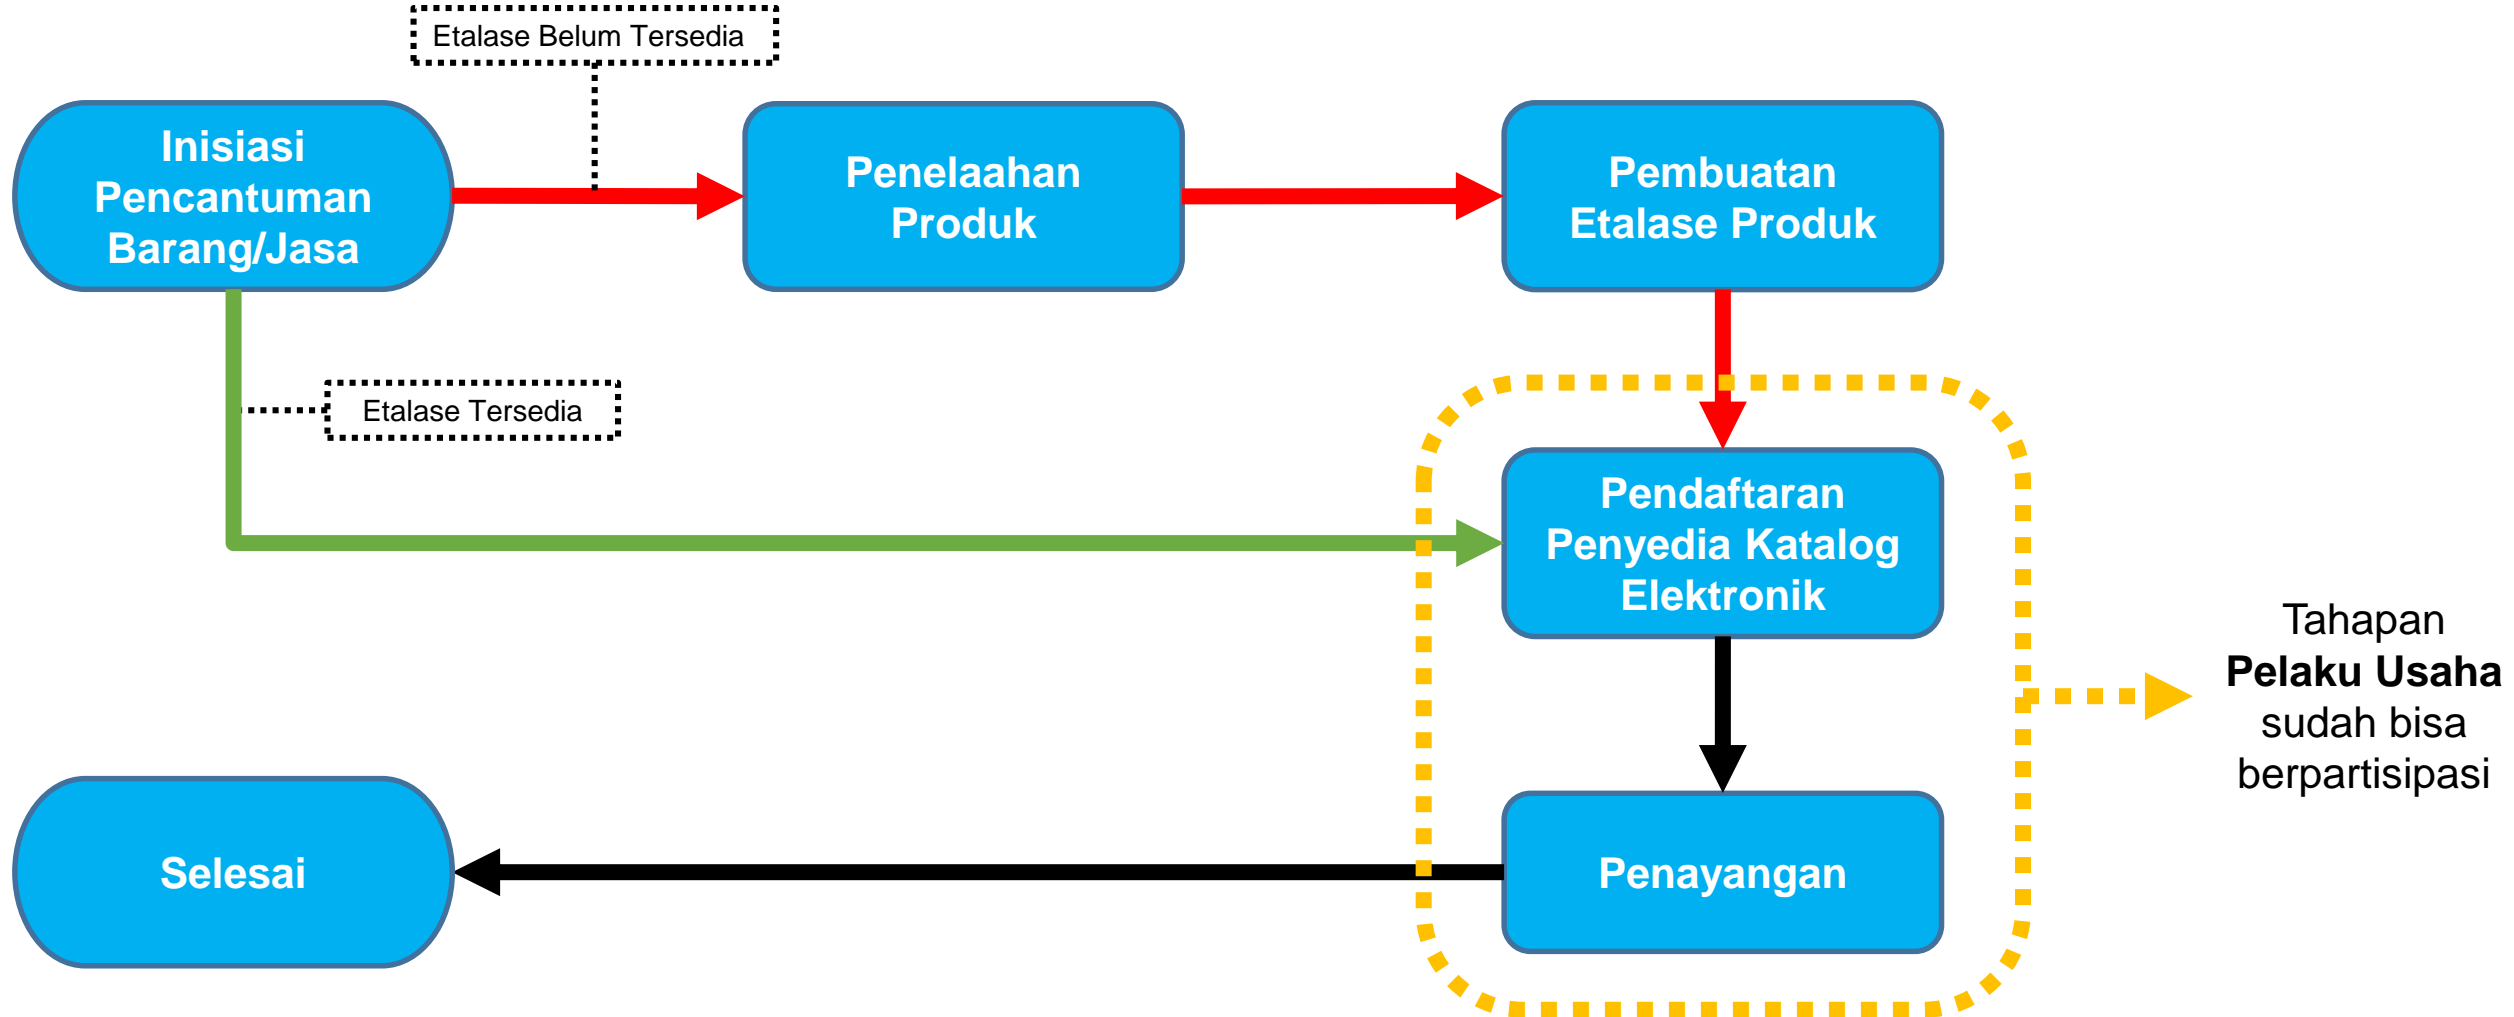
Etalase Belum Tersedia

Inisiasi Pencantuman Barang/Jasa

Penelaahan Produk

Pembuatan Etalase Produk

Etalase Tersedia

Pendaftaran Penyedia Katalog Elektronik

Tahapan **Pelaku Usaha** sudah bisa berpartisipasi

Selesai

Penayangan